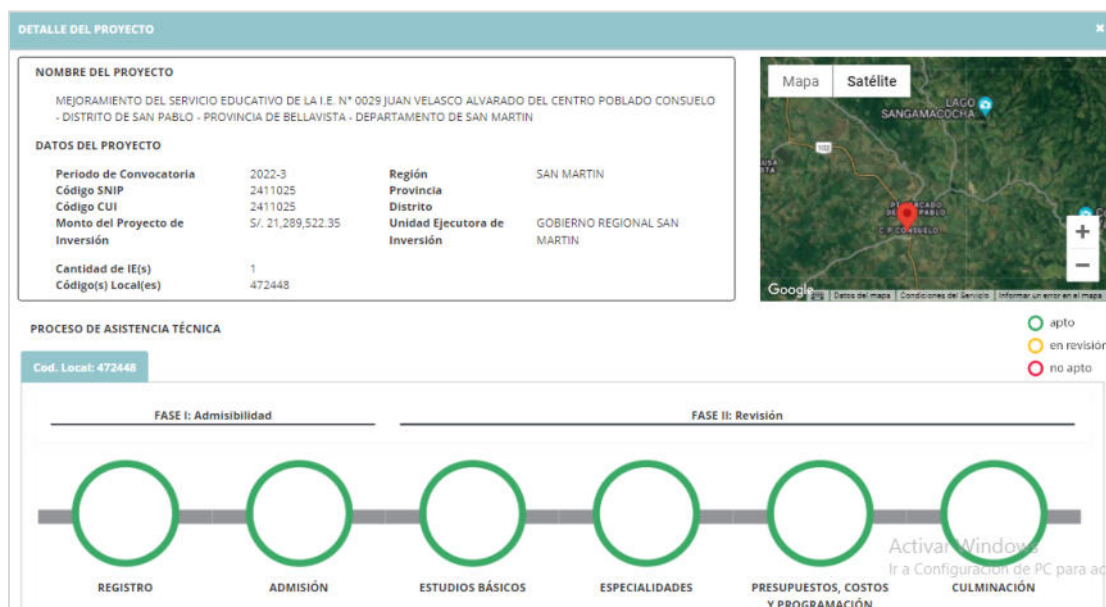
DETALLE DEL PROYECTO

×

NOMBRE DEL PROYECTO

MEJORAMIENTO DEL SERVICIO EDUCATIVO DE LA I.E. N° 0029 JUAN VELASCO ALVARADO DEL CENTRO POBLADO CONSUELO - DISTRITO DE SAN PABLO - PROVINCIA DE BELLAVISTA - DEPARTAMENTO DE SAN MARTIN

DATOS DEL PROYECTO

| | | | |
|---|---|---|---|
| Periodo de Convocatoria | 2022-3 | Región | SAN MARTIN |
| Código SNIP | 2411025 | Provincia | |
| Código CUI | 2411025 | Distrito | |
| Monto del Proyecto de Inversión | S/. 21,289,522.35 | Unidad Ejecutora de Inversión | GOBIERNO REGIONAL SAN MARTIN |
| Cantidad de IE(s) | 1 | | |
| Código(s) Local(es) | 472448 | | |

Mapa Satélite

LAGO SANGAMACOCHA

102

C.P. CONSUELO

Google Datos del mapa Condiciones del Servicio Informar un error en el mapa

+
−

PROCESO DE ASISTENCIA TÉCNICA

apto
en revisión
no apto

Cod. Local: 472448

FASE I: Admisibilidad

FASE II: Revisión

REGISTRO

ADMISIÓN

ESTUDIOS BÁSICOS

ESPECIALIDADES

PRESUPUESTOS, COSTOS Y PROGRAMACIÓN

CULMINACIÓN

Activar Windows
Ir a Configuración de PC para ac